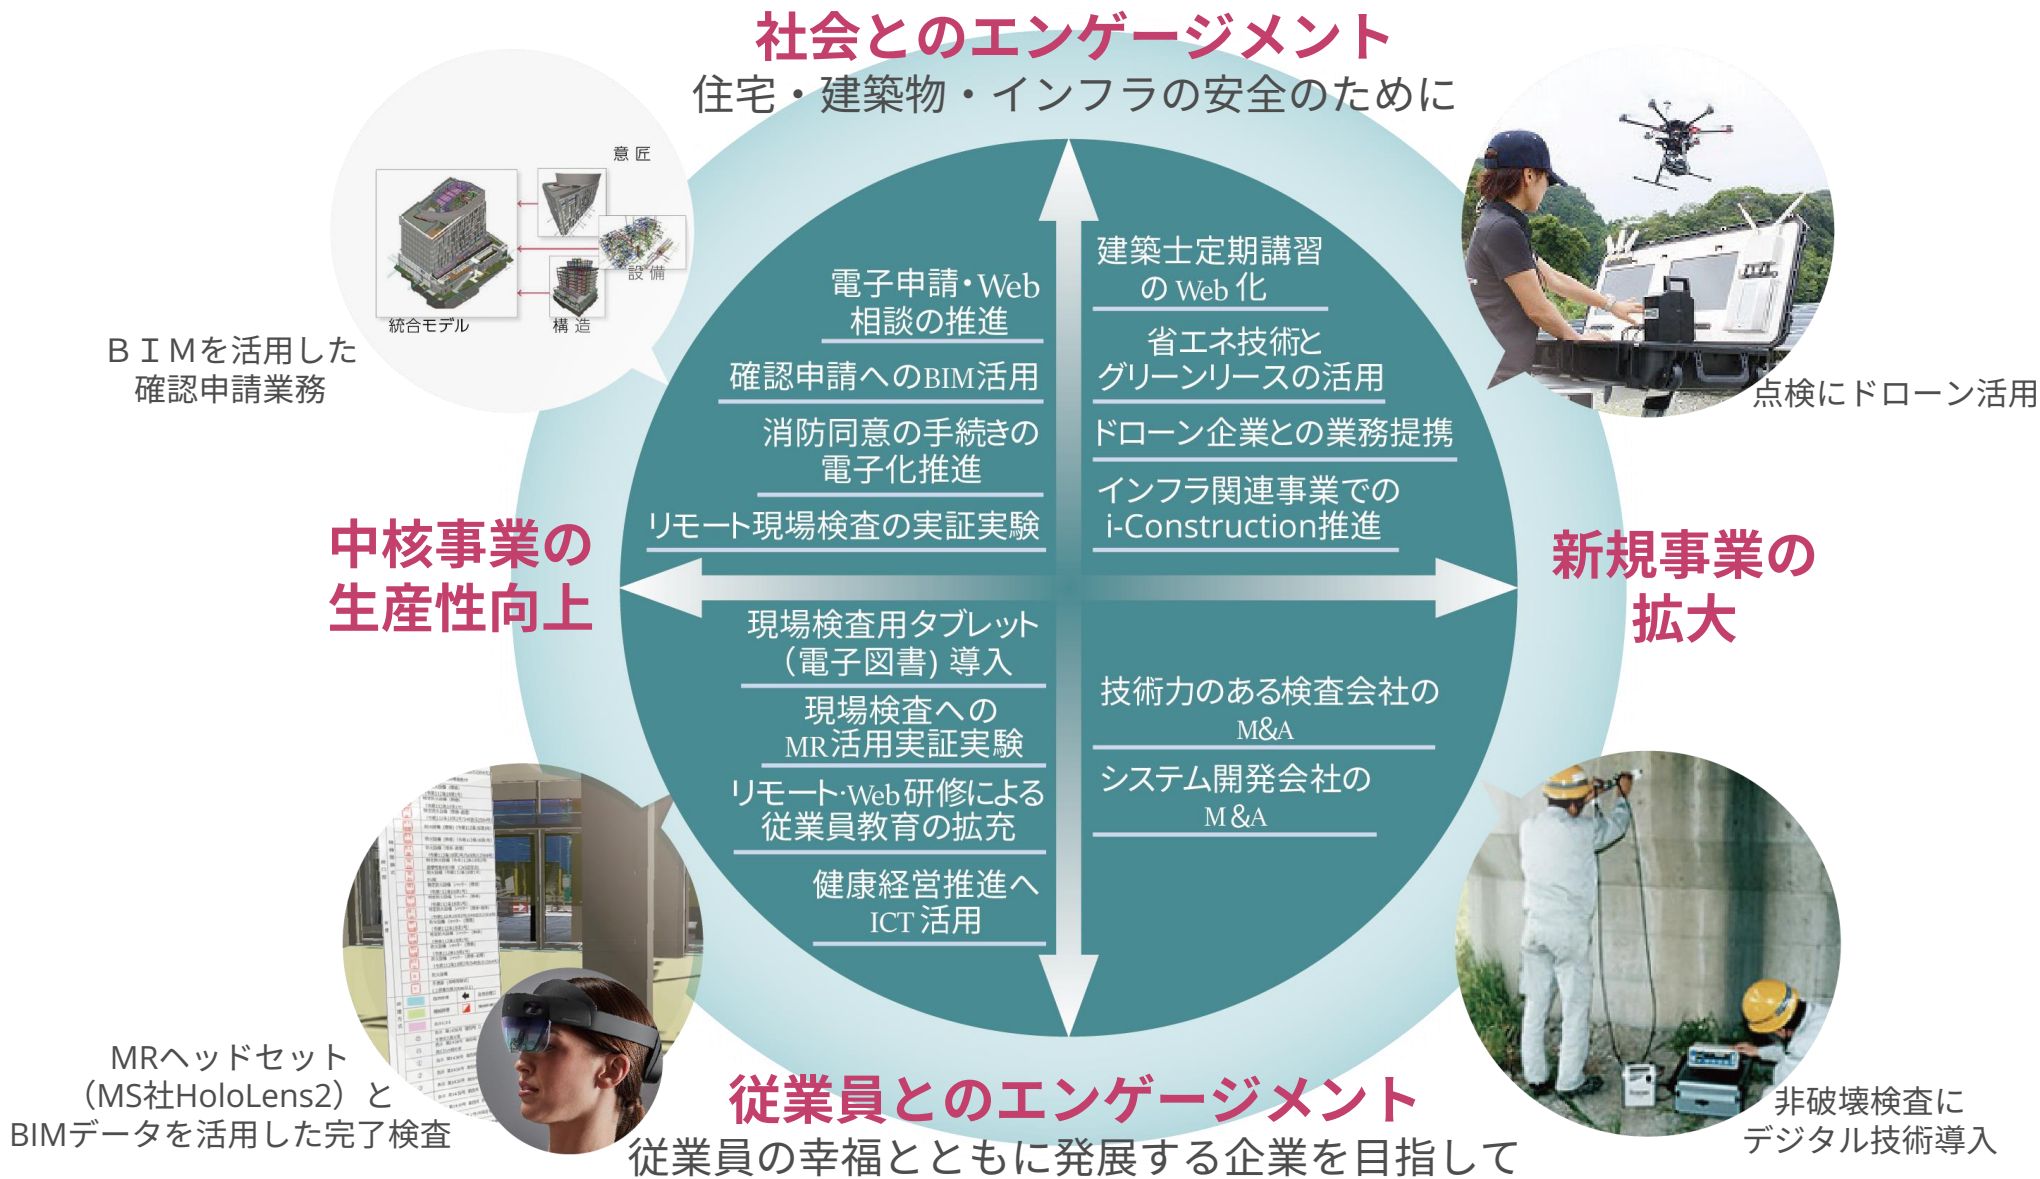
社会とのエンゲージメント
住宅・建築物・インフラの安全のために

意匠
設備
統合モデル
構造

ＢＩＭを活用した
確認申請業務

点検にドローン活用

電子申請・Web
相談の推進

確認申請へのBIM活用

消防同意の手続きの
電子化推進

リモート現場検査の実証実験

建築士定期講習
の Web 化

省エネ技術と
グリーンリースの活用

ドローン企業との業務提携

インフラ関連事業での
i-Construction推進

中核事業の
生産性向上

新規事業の
拡大

現場検査用タブレット
（電子図書）導入

現場検査への
MR活用実証実験

リモート・Web研修による
従業員教育の拡充

健康経営推進へ
ICT 活用

技術力のある検査会社の
M&A

システム開発会社の
M&A

MRヘッドセット
（MS社HoloLens2）と
BIMデータを活用した完了検査

非破壊検査に
デジタル技術導入

従業員とのエンゲージメント
従業員の幸福とともに発展する企業を目指して